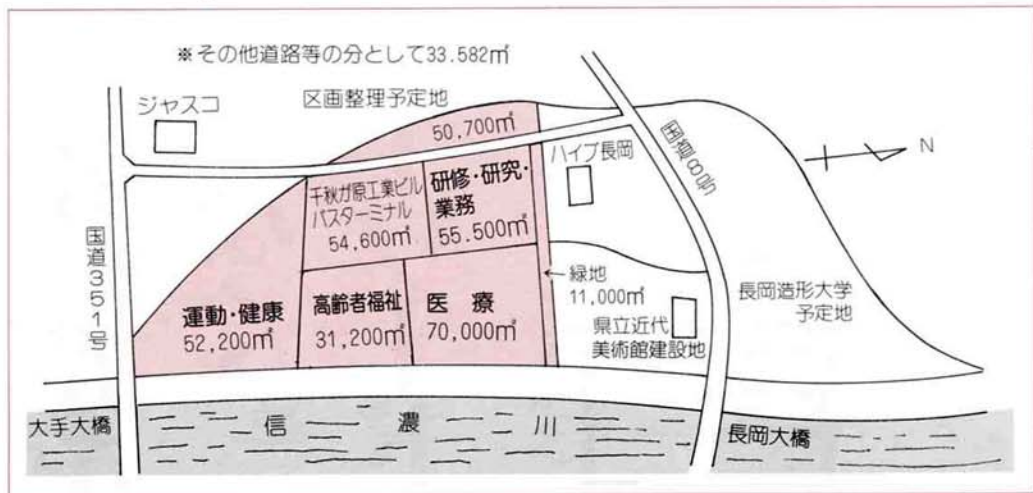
※その他道路等の分として33.582㎡

ジャスコ

区画整理予定地

50,700㎡

ハイブ長岡

国道8号

N

千秋が原工業ビル
バスターミナル
54,600㎡

研修・研究・
業務
55.500㎡

国道351号

運動・健康
52,200㎡

高齢者福祉
31,200㎡

医療
70,000㎡

←緑地
11,000㎡

県立近代
美術館建設地

長岡造形大学
予定地

大手大橋

信濃川

長岡大橋